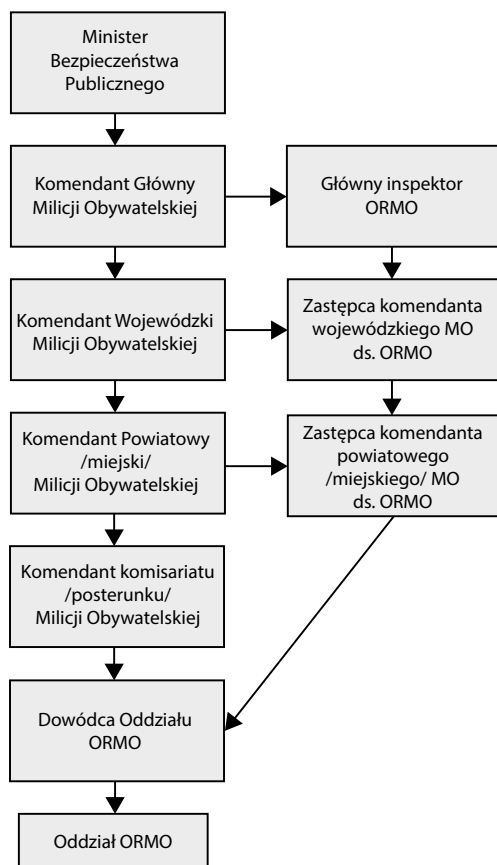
Minister Bezpieczeństwa Publicznego

Komendant Główny Milicji Obywatelskiej

Główny inspektor ORMO

Komendant Wojewódzki Milicji Obywatelskiej

Zastępca komendanta wojewódzkiego MO ds. ORMO

Komendant Powiatowy /miejski/ Milicji Obywatelskiej

Zastępca komendanta powiatowego /miejskiego/ MO ds. ORMO

Komendant komisariatu /posterunku/ Milicji Obywatelskiej

Dowódca Oddziału ORMO

Oddział ORMO